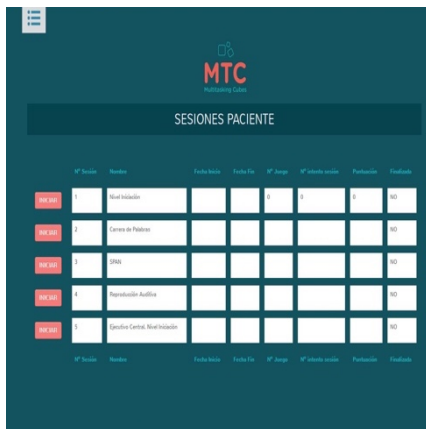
MTC
Multitasking Cubes

SESIONES PACIENTE

| | Nº Sesión | Nombre | Fecha Inicio | Fecha Fin | Nº Juego | Nº intento sesión | Puntuación | Finalizado |
|---|---|---|---|---|---|---|---|---|
| INICIAR | 1 | Nivel Iniciación | | | 0 | 0 | 0 | NO |
| INICIAR | 2 | Carrera de Palabras | | | | | | NO |
| INICIAR | 3 | SPAN | | | | | | NO |
| INICIAR | 4 | Reproducción Auditiva | | | | | | NO |
| INICIAR | 5 | Ejecutivo Central. Nivel Iniciación | | | | | | NO |
| | Nº Sesión | Nombre | Fecha Inicio | Fecha Fin | Nº Juego | Nº intento sesión | Puntuación | Finalizado |